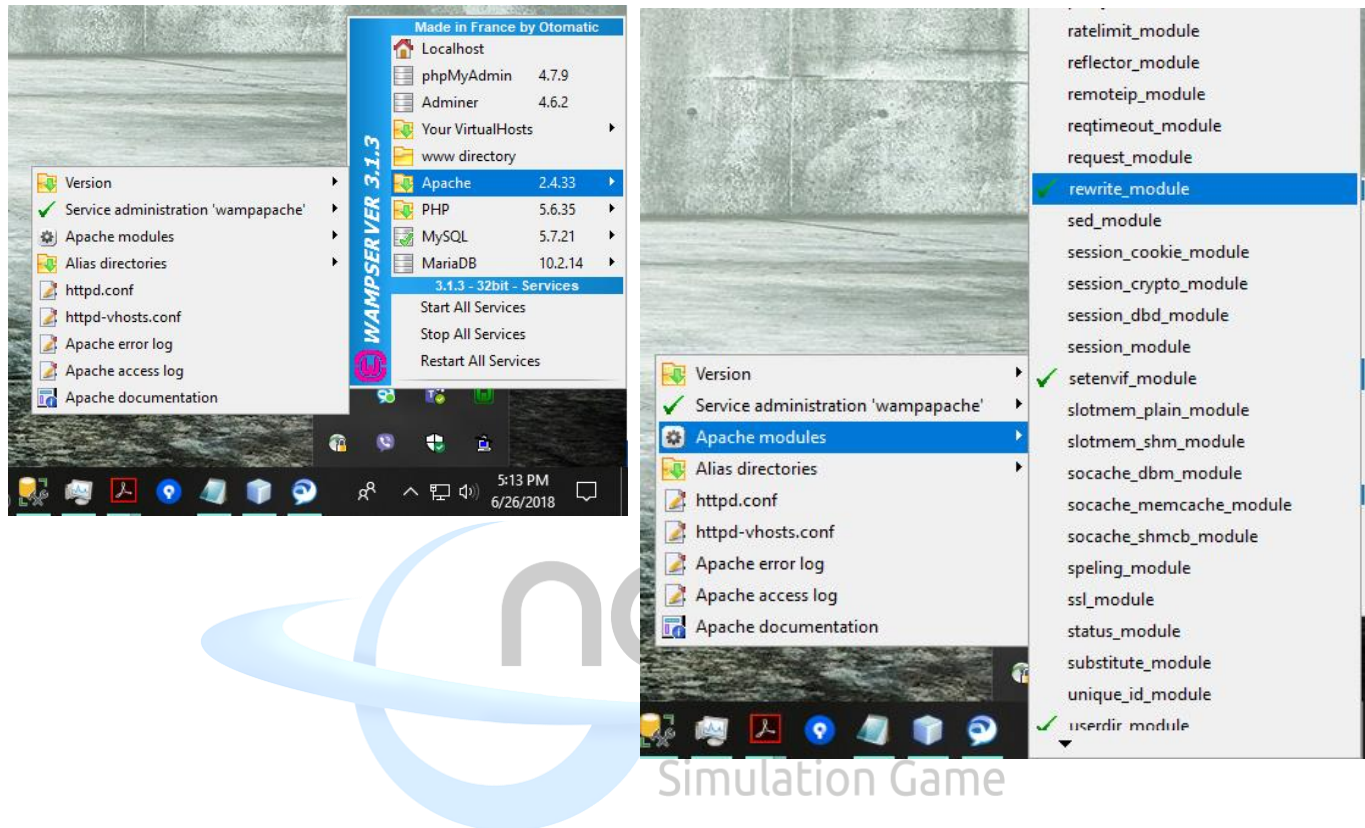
Version
Service administration 'wampapache'
Apache modules
Alias directories
httpd.conf
httpd-vhosts.conf
Apache error log
Apache access log
Apache documentation

Made in France by Otomatic
WAMPSERVER 3.1.3
Localhost
phpMyAdmin 4.7.9
Adminer 4.6.2
Your VirtualHosts
www directory
Apache 2.4.33
PHP 5.6.35
MySQL 5.7.21
MariaDB 10.2.14
3.1.3 - 32bit - Services
Start All Services
Stop All Services
Restart All Services

5:13 PM
6/26/2018

Version
Service administration 'wampapache'
Apache modules
Alias directories
httpd.conf
httpd-vhosts.conf
Apache error log
Apache access log
Apache documentation

ratelimit_module
reflector_module
remoteip_module
reqtimeout_module
request_module
rewrite_module
sed_module
session_cookie_module
session_crypto_module
session_dbd_module
session_module
setenvif_module
slotmem_plain_module
slotmem_shm_module
socache_dbm_module
socache_memcache_module
socache_shmcb_module
speling_module
ssl_module
status_module
substitute_module
unique_id_module
userdir_module

Simulation Game